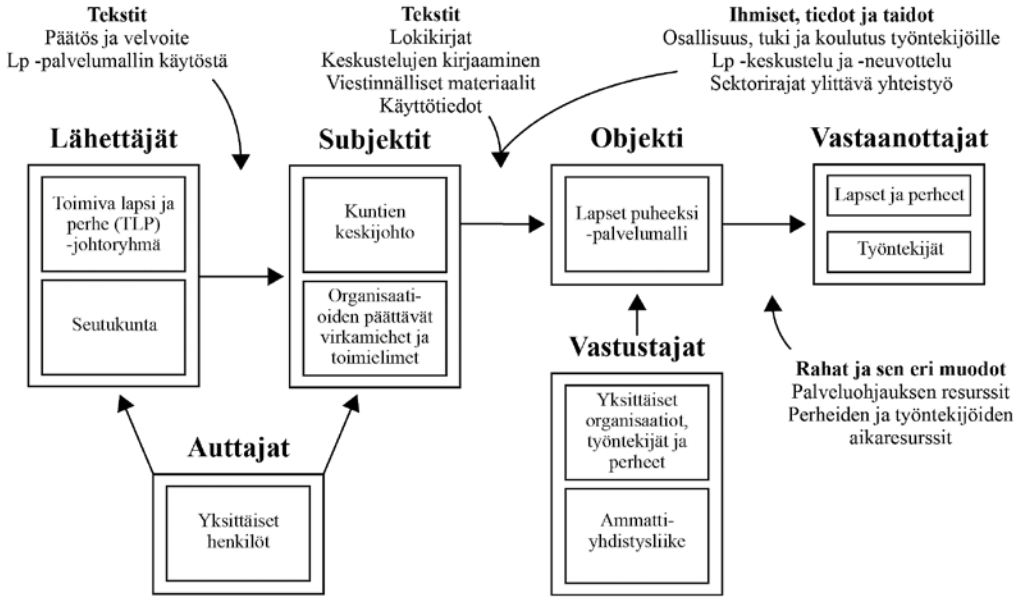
Tekstit
Päätös ja velvoite
Lp -palvelumallin käytöstä

Tekstit
Lokikirjat
Keskustelujen kirjaaminen
Viestinnälliset materiaalit
Käyttötiedot

Ihmiset, tiedot ja taidot
Osallisuus, tuki ja koulutus työntekijöille
Lp -keskustelu ja -neuvottelu
Sektorirajat ylittävä yhteistyö

Lähettäjät

Toimiva lapsi ja perhe (TLP) -johtoryhmä

Seutukunta

Subjektit

Kuntien keskijohto

Organisaatioiden päättävät virkamiehet ja toimielimet

Objekti

Lapset puheeksi -palvelumalli

Vastaanottajat

Lapset ja perheet

Työntekijät

Auttajat

Yksittäiset henkilöt

Vastustajat

Yksittäiset organisaatiot, työntekijät ja perheet

Ammattiyhdistysliike

Rahat ja sen eri muodot
Palveluohjauksen resurssit
Perheiden ja työntekijöiden aikaresurssit